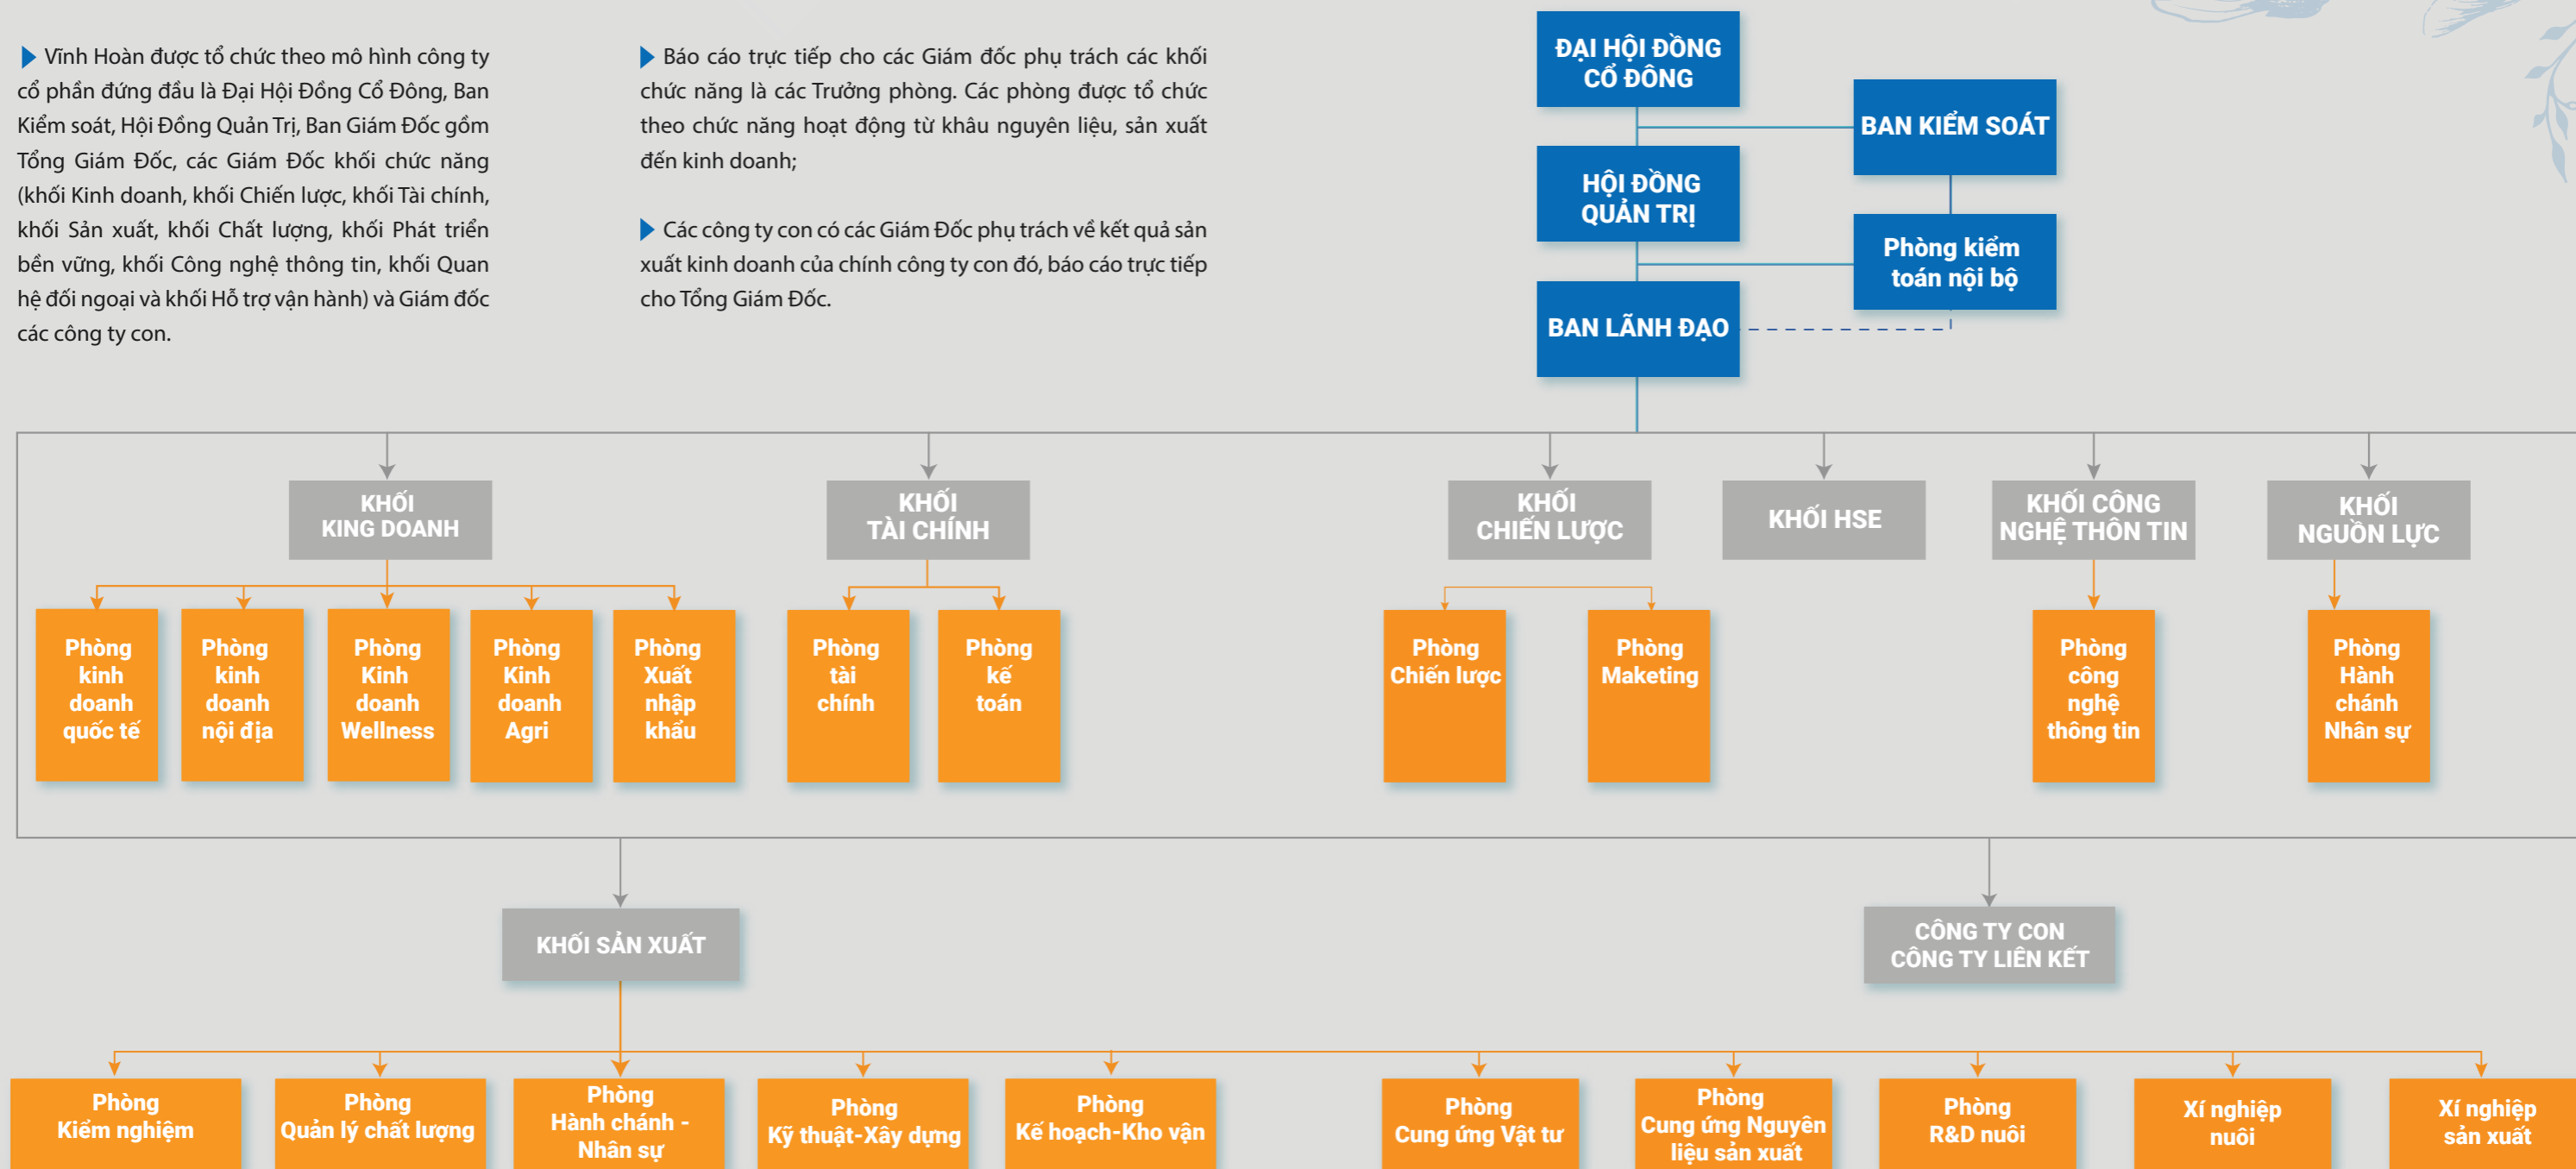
Vĩnh Hoàn được tổ chức theo mô hình công ty cổ phần đứng đầu là Đại Hội Đồng Cổ Đông, Ban Kiểm soát, Hội Đồng Quản Trị, Ban Giám Đốc gồm Tổng Giám Đốc, các Giám Đốc khối chức năng (khối Kinh doanh, khối Chiến lược, khối Tài chính, khối Sản xuất, khối Chất lượng, khối Phát triển bền vững, khối Công nghệ thông tin, khối Quan hệ đối ngoại và khối Hỗ trợ vận hành) và Giám đốc các công ty con.

Báo cáo trực tiếp cho các Giám đốc phụ trách các khối chức năng là các Trưởng phòng. Các phòng được tổ chức theo chức năng hoạt động từ khâu nguyên liệu, sản xuất đến kinh doanh;

Các công ty con có các Giám Đốc phụ trách về kết quả sản xuất kinh doanh của chính công ty con đó, báo cáo trực tiếp cho Tổng Giám Đốc.

ĐẠI HỘI ĐỒNG CỔ ĐÔNG

BAN KIỂM SOÁT

HỘI ĐỒNG QUẢN TRỊ

Phòng kiểm toán nội bộ

BAN LÃNH ĐẠO

KHỐI KING DOANH

KHỐI TÀI CHÍNH

KHỐI CHIẾN LƯỢC

KHỐI HSE

KHỐI CÔNG NGHỆ THÔN TIN

KHỐI NGUỒN LỰC

Phòng kinh doanh quốc tế

Phòng kinh doanh nội địa

Phòng Kinh doanh Wellness

Phòng Kinh doanh Agri

Phòng Xuất nhập khẩu

Phòng tài chính

Phòng kế toán

Phòng Chiến lược

Phòng Maketing

Phòng công nghệ thông tin

Phòng Hành chánh Nhân sự

KHỐI SẢN XUẤT

CÔNG TY CON CÔNG TY LIÊN KẾT

Phòng Kiểm nghiệm

Phòng Quản lý chất lượng

Phòng Hành chánh - Nhân sự

Phòng Kỹ thuật-Xây dựng

Phòng Kế hoạch-Kho vận

Phòng Cung ứng Vật tư

Phòng Cung ứng Nguyên liệu sản xuất

Phòng R&D nuôi

Xí nghiệp nuôi

Xí nghiệp sản xuất